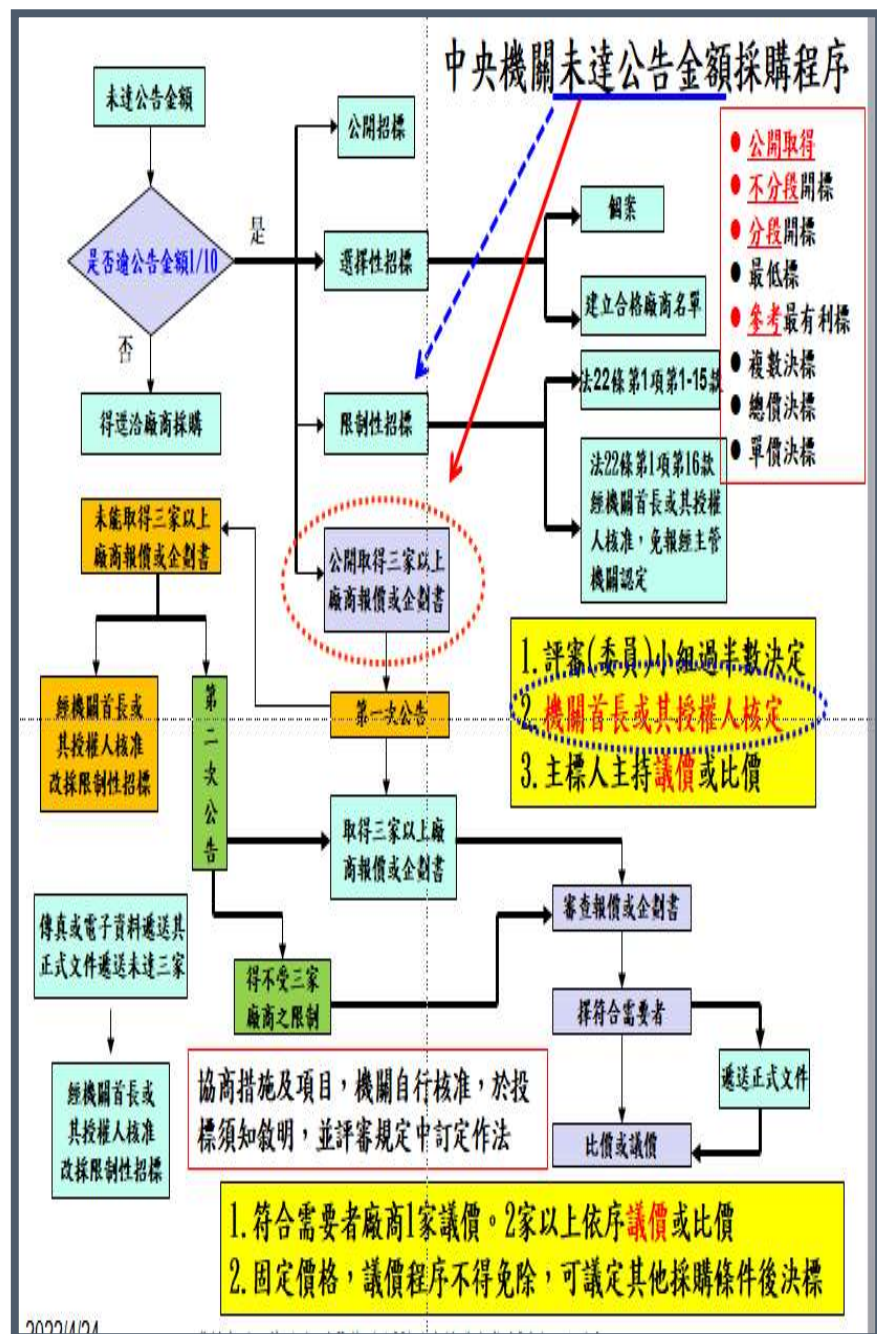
中央機關未達公告金額採購程序

未達公告金額

是否逾公告金額1/10

是

否

得逕洽廠商採購

公開招標

選擇性招標

個案

建立合格廠商名單

限制性招標

法22條第1項第1-15款

法22條第1項第16款經機關首長或其授權人核准，免報經主管機關認定

公開取得三家以上廠商報價或企劃書

● 公開取得
● 不分段開標
● 分段開標
● 最低標
● 參考最有利標
● 複數決標
● 總價決標
● 單價決標

未能取得三家以上廠商報價或企劃書

經機關首長或其授權人核准改採限制性招標

第二次公告

第一次公告

1. 評審(委員)小組過半數決定
2. 機關首長或其授權人核定
3. 主標人主持議價或比價

取得三家以上廠商報價或企劃書

審查報價或企劃書

傳真或電子資料遞送其正式文件遞送未達三家

得不受三家廠商之限制

擇符合需要者

遞送正式文件

經機關首長或其授權人核准改採限制性招標

協商措施及項目，機關自行核准，於投標須知敘明，並評審規定中訂定作法

比價或議價

1. 符合需要者廠商1家議價。2家以上依序議價或比價
2. 固定價格，議價程序不得免除，可議定其他採購條件後決標

2022/4/24